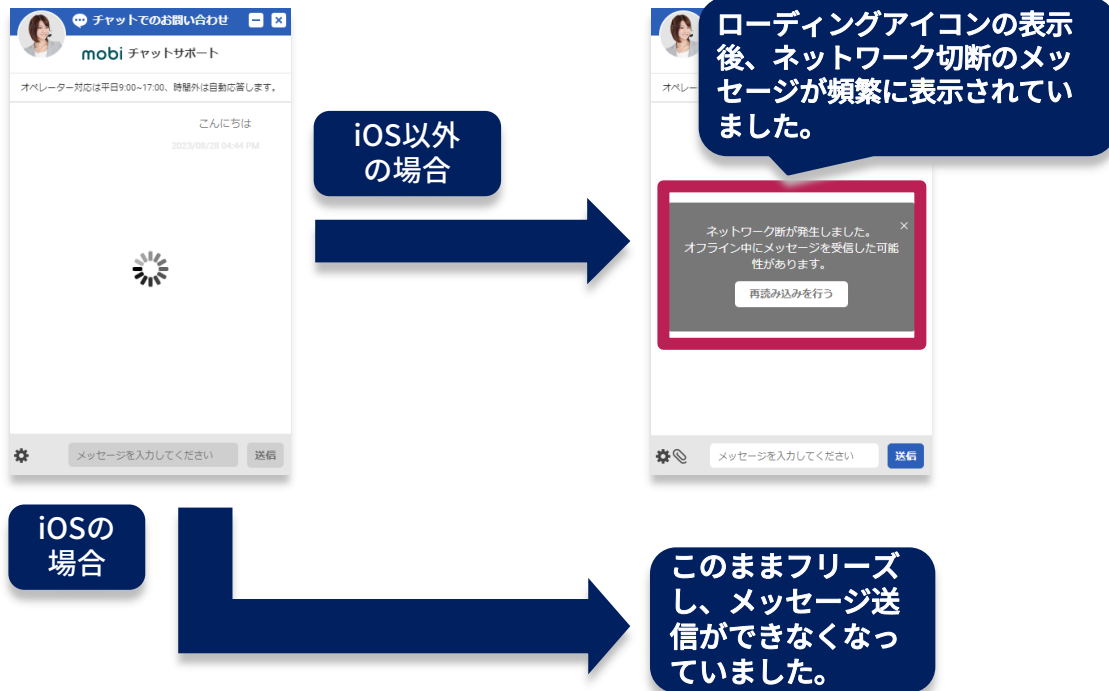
チャットでのお問い合わせ

mobi チャットサポート

オペレーター対応は平日9:00~17:00、時間外は自動応答します。

こんにちは

2023/08/28 04:44 PM

メッセージを入力してください

送信

iOS以外の場合

ローディングアイコンの表示後、ネットワーク切断のメッセージが頻繁に表示されていました。

オペレ

ネットワーク断が発生しました。
オフライン中にメッセージを受信した可能性があります。

×

再読み込みを行う

メッセージを入力してください

送信

iOSの場合

このままフリーズし、メッセージ送信ができなくなっていました。